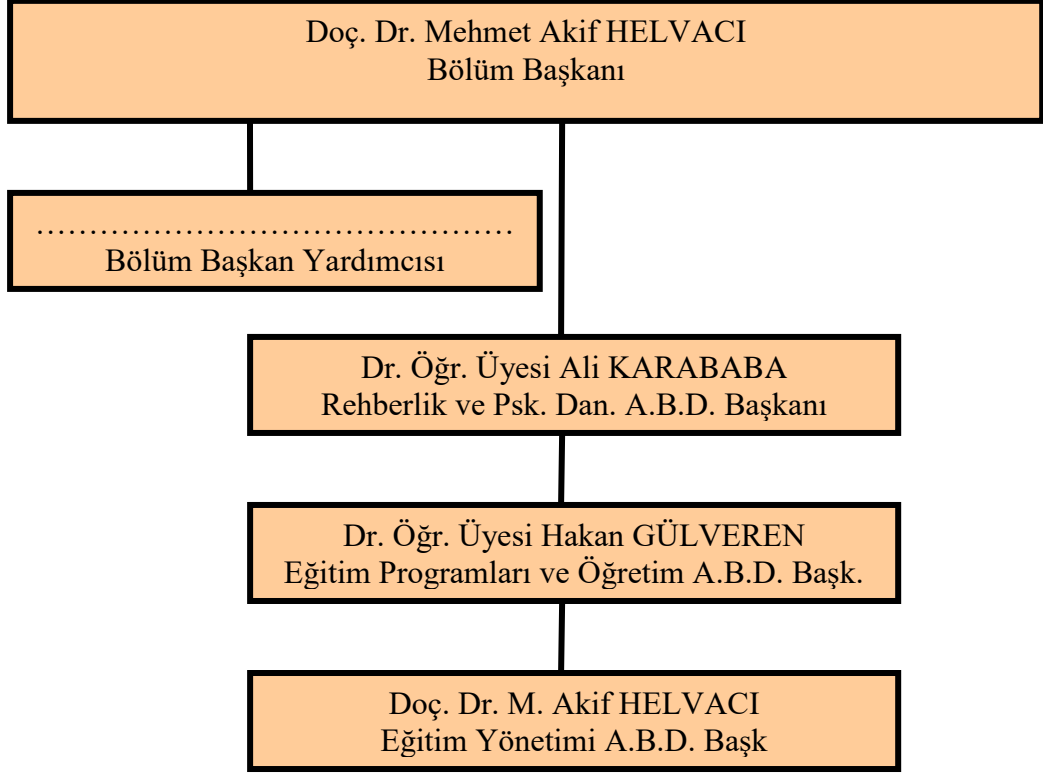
Doç. Dr. Mehmet Akif HELVACI
Bölüm Başkanı

……………………………………
Bölüm Başkan Yardımcısı

Dr. Öğr. Üyesi Ali KARABABA
Rehberlik ve Psk. Dan. A.B.D. Başkanı

Dr. Öğr. Üyesi Hakan GÜLVEREN
Eğitim Programları ve Öğretim A.B.D. Başk.

Doç. Dr. M. Akif HELVACI
Eğitim Yönetimi A.B.D. Başk